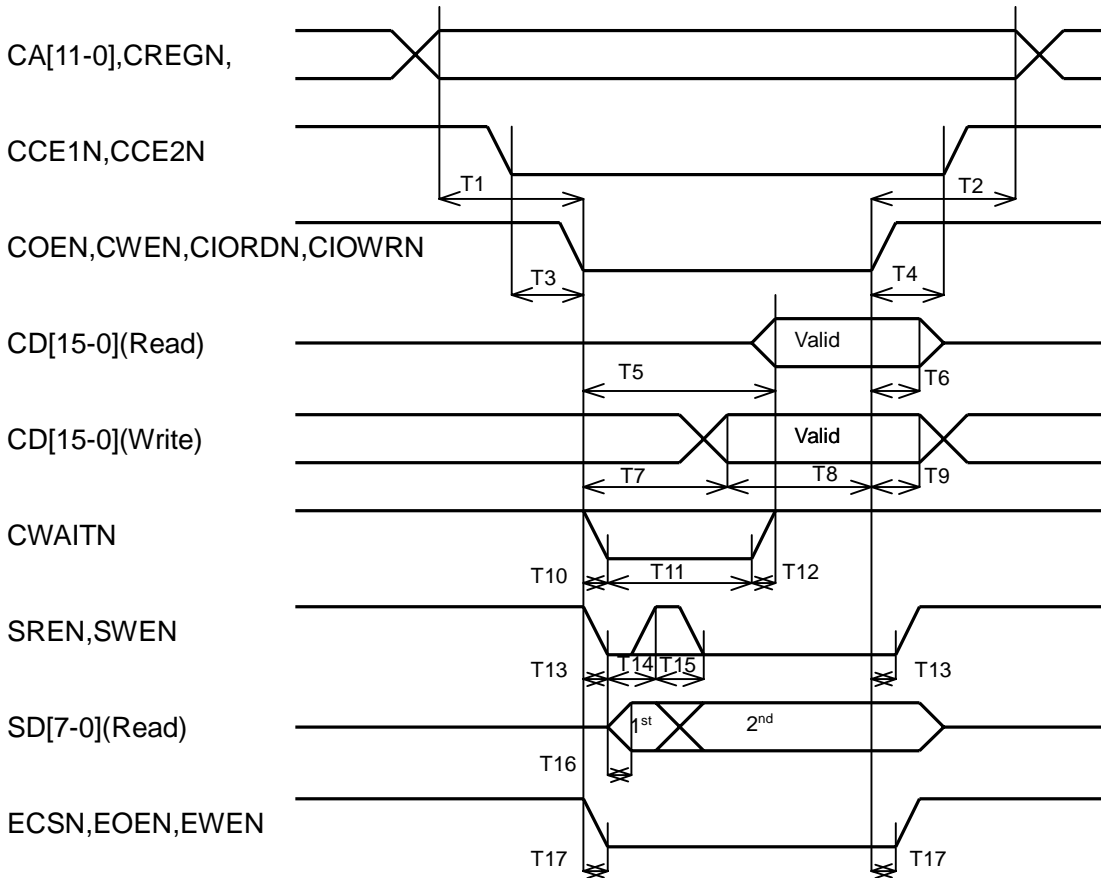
CA[11-0],CREGN,

CCE1N,CCE2N

T1

T2

COEN,CWEN,CIORDN,CIOWRN

T3

T4

CD[15-0](Read)

Valid

T5

T6

CD[15-0](Write)

Valid

T7

T8

T9

CWAITN

T10

T11

T12

SREN,SWEN

T13

T14

T15

T13

SD[7-0](Read)

1$^{st}$

2$^{nd}$

T16

ECSN,EOEN,EWEN

T17

T17